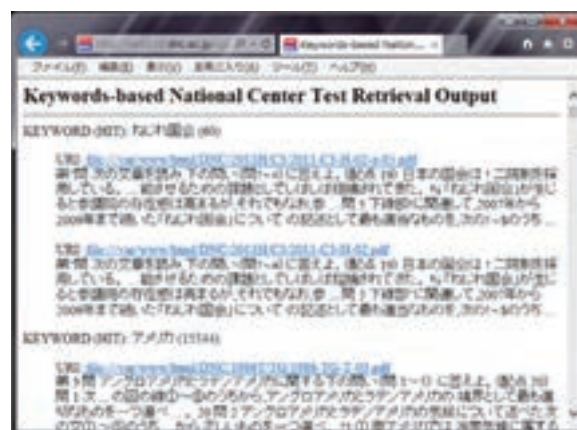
Keywords-based Nation... ×

ファイル(F) 編集(E) 表示(V) お気に入り(A) ツール(T) ヘルプ(H)

Keywords-based National Center Test Retrieval Output

KEYWORD (HIT): ねじれ国会 (60)

URL: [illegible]
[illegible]

URL: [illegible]
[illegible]

KEYWORD (HIT): アメリカ (15544)

URL: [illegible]
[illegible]